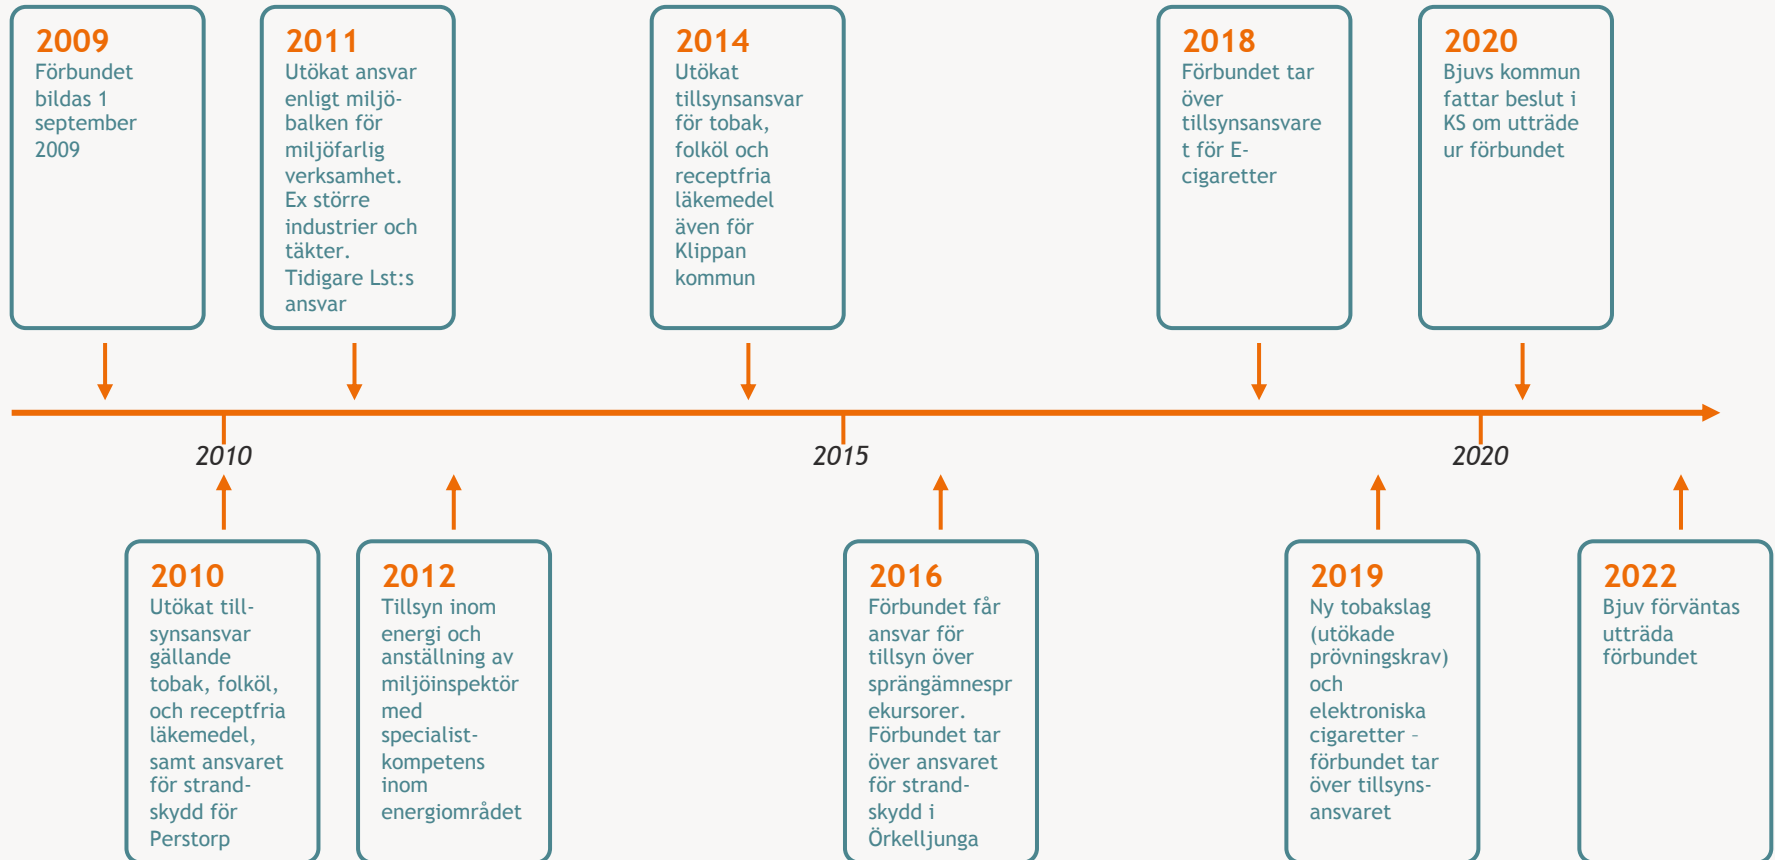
2009
Förbundet bildas 1 september 2009

2011
Utökat ansvar enligt miljö-balken för miljöfarlig verksamhet. Ex större industrier och täkter. Tidigare Lst:s ansvar

2014
Utökat tillsynsansvar för tobak, folköl och receptfria läkemedel även för Klippan kommun

2018
Förbundet tar över tillsynsansvaret för E-cigaretter

2020
Bjuvs kommun fattar beslut i KS om utträde ur förbundet

2010

2015

2020

2010
Utökat till-synsansvar gällande tobak, folköl, och receptfria läkemedel, samt ansvaret för strand-skydd för Perstorp

2012
Tillsyn inom energi och anställning av miljöinspektör med specialist-kompetens inom energiområdet

2016
Förbundet får ansvar för tillsyn över sprängämnesprekursorer. Förbundet tar över ansvaret för strand-skydd i Örkelljunga

2019
Ny tobakslag (utökade prövningskrav) och elektroniska cigaretter – förbundet tar över tillsyns-ansvaret

2022
Bjuv förväntas utträda förbundet